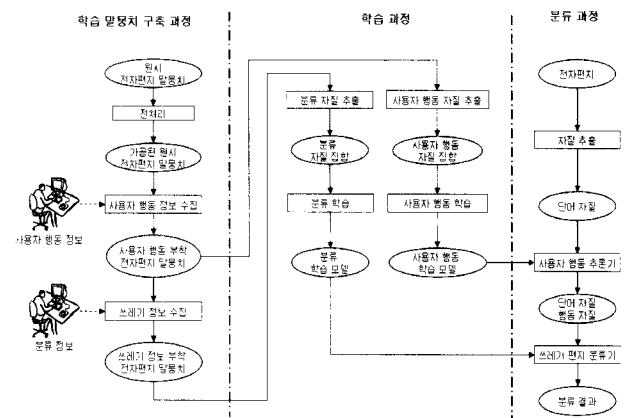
학습 말뭉치 구축 과정

원시 전자편지 말뭉치

전처리

가공된 원시 전자편지 말뭉치

사용자 행동 정보 수집

사용자 행동 정보

사용자 행동 부착 전자편지 말뭉치

쓰레기 정보 수집

분류 정보

쓰레기 정보 부착 전자편지 말뭉치

학습 과정

분류 자질 추출

분류 자질 집합

분류 학습

분류 학습 모델

사용자 행동 자질 추출

사용자 행동 자질 집합

사용자 행동 학습

사용자 행동 학습 모델

분류 과정

전자편지

자질 추출

단어 자질

사용자 행동 추론기

단어 자질 행동 자질

쓰레기 편지 분류기

분류 결과